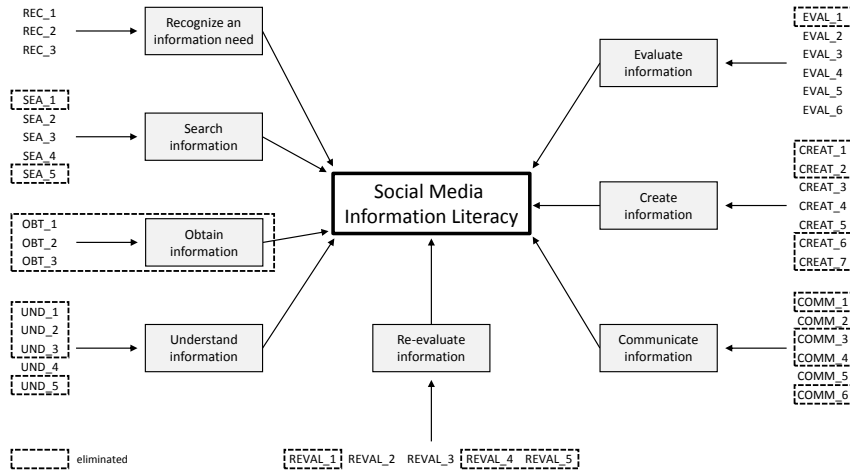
REC_1
REC_2
REC_3

Recognize an information need

SEA_1
SEA_2
SEA_3
SEA_4
SEA_5

Search information

OBT_1
OBT_2
OBT_3

Obtain information

UND_1
UND_2
UND_3
UND_4
UND_5

Understand information

Social Media Information Literacy

Re-evaluate information

REVAL_1 REVAL_2 REVAL_3 REVAL_4 REVAL_5

Evaluate information

EVAL_1
EVAL_2
EVAL_3
EVAL_4
EVAL_5
EVAL_6

Create information

CREAT_1
CREAT_2
CREAT_3
CREAT_4
CREAT_5
CREAT_6
CREAT_7

Communicate information

COMM_1
COMM_2
COMM_3
COMM_4
COMM_5
COMM_6

eliminated